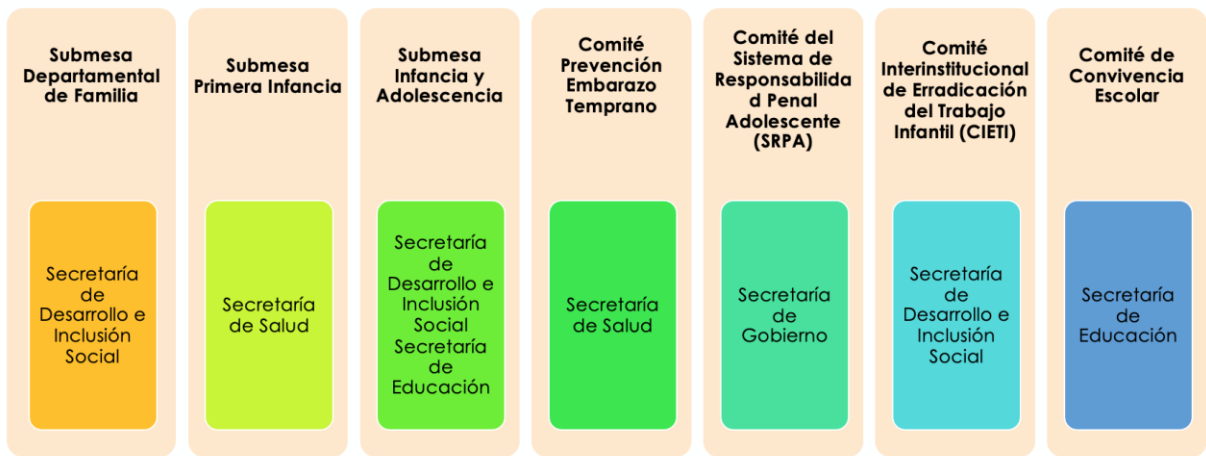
Submesa Departamental de Familia

Secretaría de Desarrollo e Inclusión Social

Submesa Primera Infancia

Secretaría de Salud

Submesa Infancia y Adolescencia

Secretaría de Desarrollo e Inclusión Social Secretaría de Educación

Comité Prevención Embarazo Temprano

Secretaría de Salud

Comité del Sistema de Responsabilidad Penal Adolescente (SRPA)

Secretaría de Gobierno

Comité Interinstitucional de Erradicación del Trabajo Infantil (CIETI)

Secretaría de Desarrollo e Inclusión Social

Comité de Convivencia Escolar

Secretaría de Educación